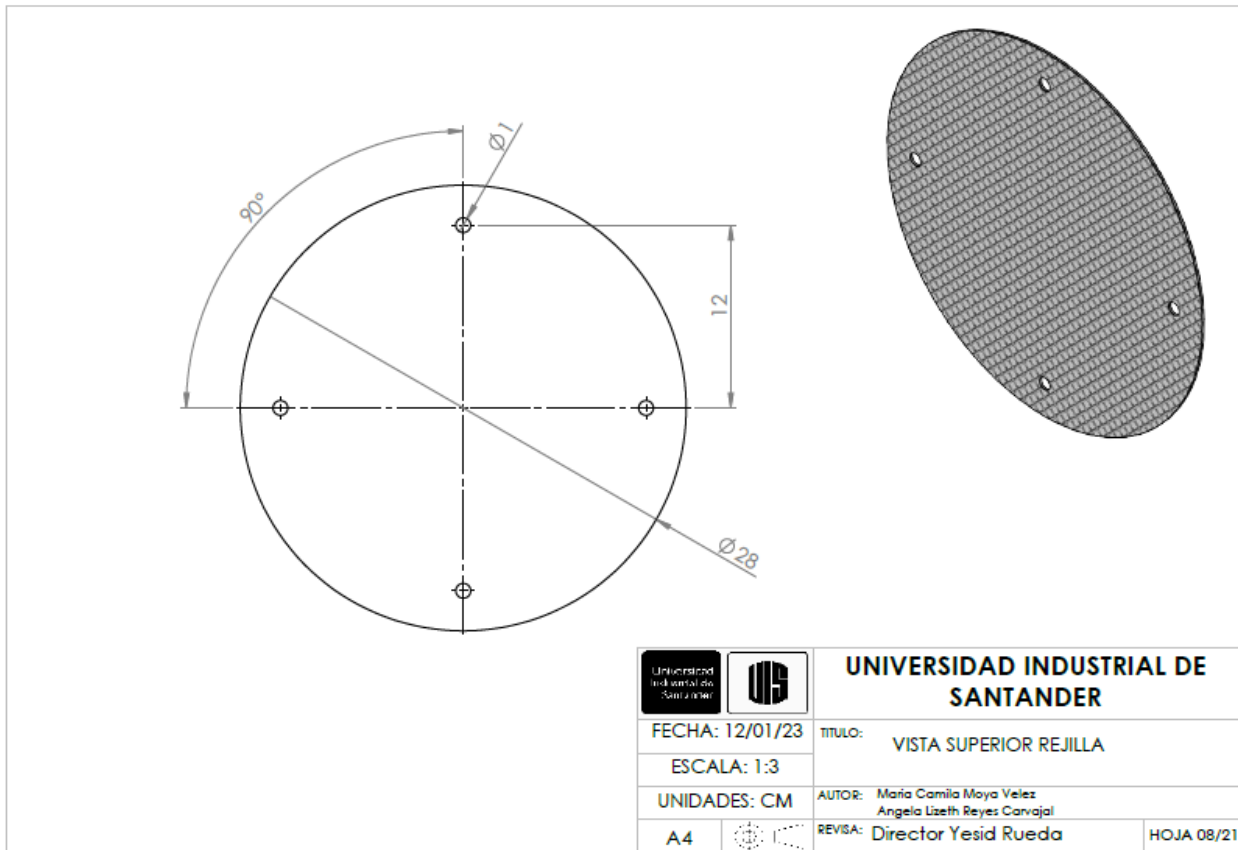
90°

Ø1

12

Ø28

Universidad Industrial de Santander

UIS

UNIVERSIDAD INDUSTRIAL DE SANTANDER

FECHA: 12/01/23

TITULO: VISTA SUPERIOR REJILLA

ESCALA: 1:3

UNIDADES: CM

AUTOR: Maria Camila Moya Velez
Angela Lizeth Reyes Carvajal

A4

REVISA: Director Yesid Rueda

HOJA 08/21